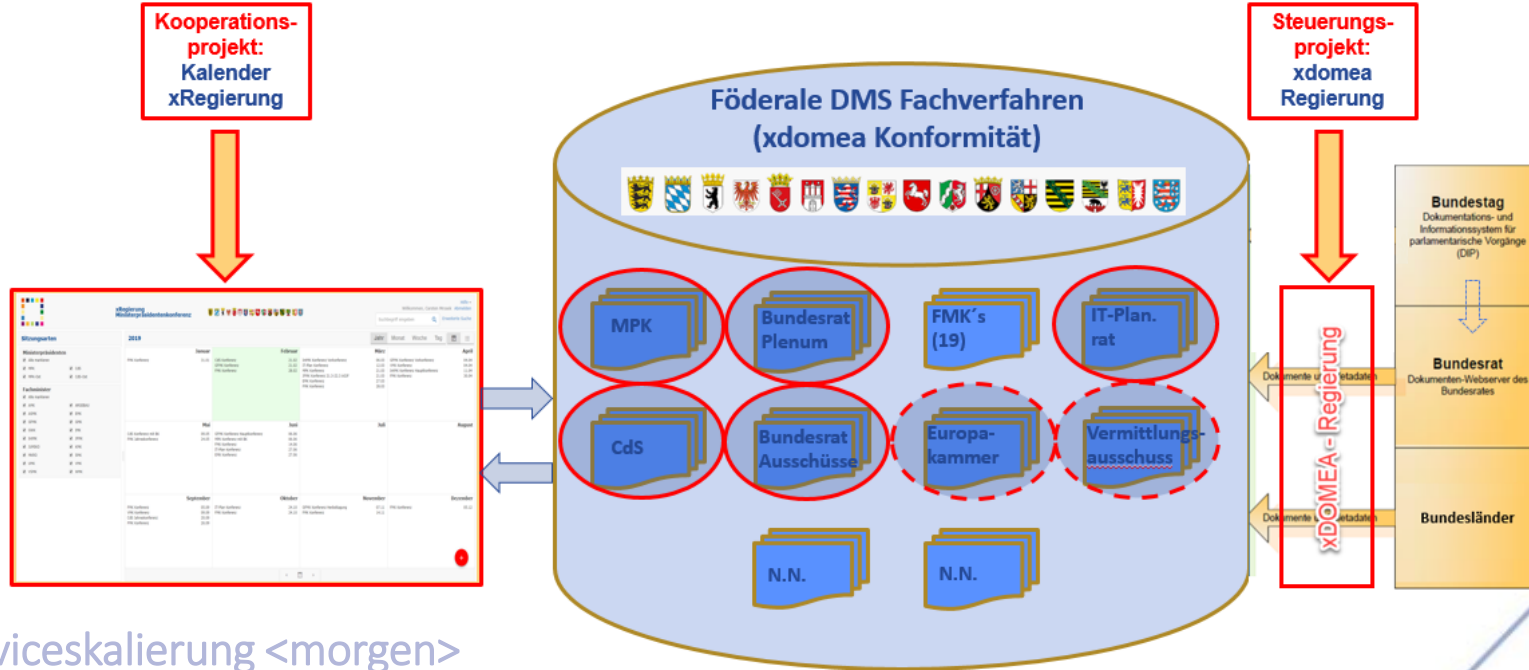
Kooperations-projekt: Kalender xRegierung

Steuerungs-projekt: xdomea Regierung

Föderale DMS Fachverfahren (xdomea Konformität)

xRegierung Ministerpräsidentenkonferenz

2019

Januar

Februar

März

April

Mai

Juni

Juli

August

September

Oktober

November

Dezember

Sitzungsarten

MPK

Bundesrat Plenum

FMK´s (19)

IT-Plan. rat

CdS

Bundesrat Ausschüsse

Europa-kammer

Vermittlungs-ausschuss

N.N.

N.N.

xDOMEA - Regierung

Dokumente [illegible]etadaten

Dokumente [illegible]etadaten

Bundestag
Dokumentations- und Informationssystem für parlamentarische Vorgänge (DIP)

Bundesrat
Dokumenten-Webserver des Bundesrates

Bundesländer

viceskalierung <morgen>